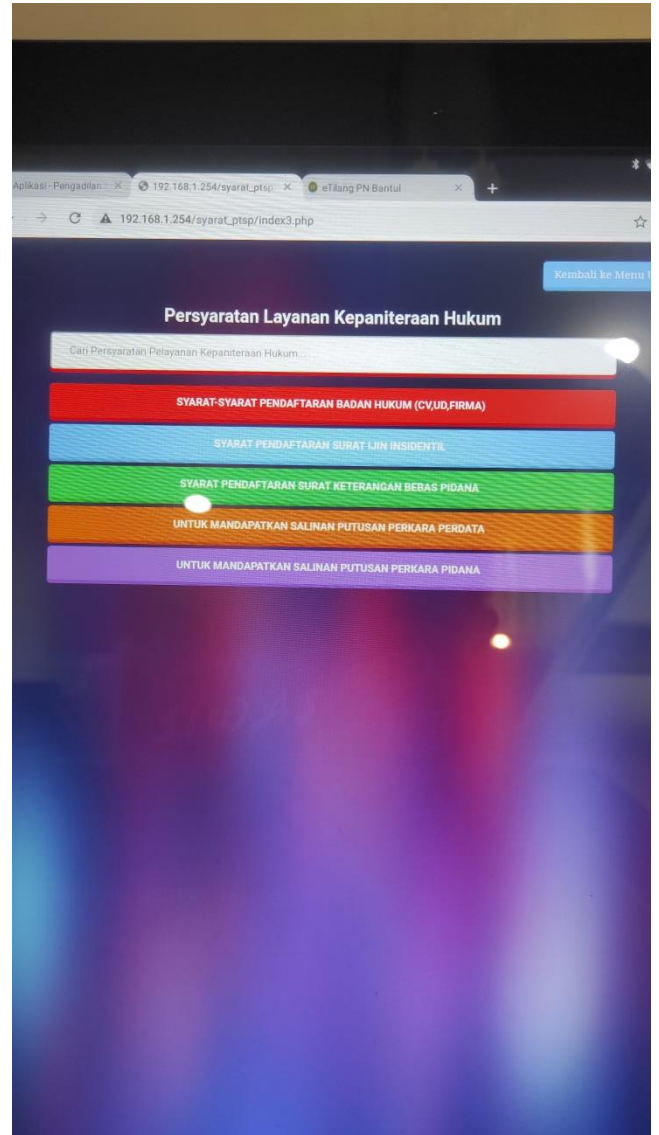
Aplikasi - Pengadilan ×
192.168.1.254/syarat_ptsp ×
eTilang PN Bantul ×
+

192.168.1.254/syarat_ptsp/index3.php

Kembali ke Menu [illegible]

Persyaratan Layanan Kepaniteraan Hukum

Cari Persyaratan Pelayanan Kepaniteraan Hukum...

SYARAT-SYARAT PENDAFTARAN BADAN HUKUM (CV,UD,FIRMA)

SYARAT PENDAFTARAN SURAT IJIN INSIDENTIL

SYARAT PENDAFTARAN SURAT KETERANGAN BEBAS PIDANA

UNTUK MANDAPATKAN SALINAN PUTUSAN PERKARA PERDATA

UNTUK MANDAPATKAN SALINAN PUTUSAN PERKARA PIDANA